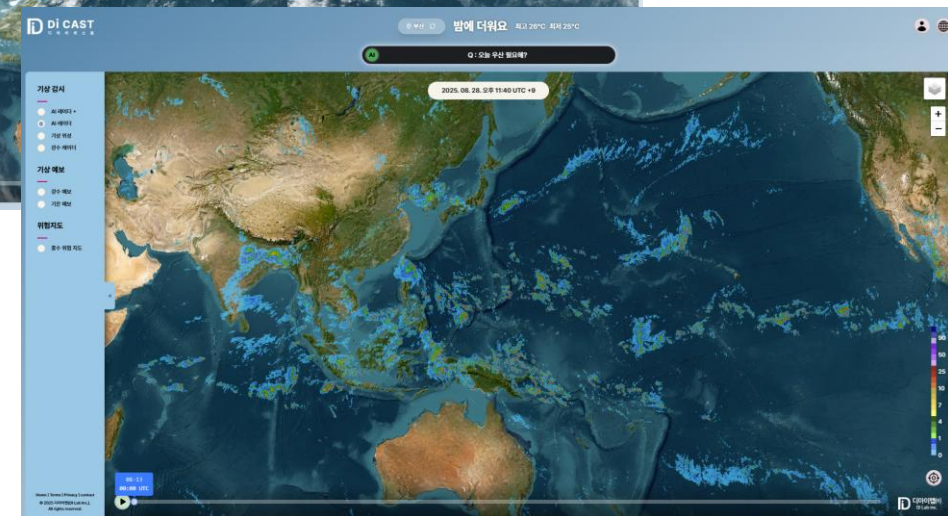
Di CAST
디아이캐스트

부산

밤에 더워요 최고 26°C 최저 25°C

AI Q : 오늘 우산 필요해?

2025. 08. 28. 오후 11:40 UTC +9

기상 감시
AI 레이더 +
AI 레이더
기상 위성
강수 레이더

기상 예보
강수 예보
기온 예보

위험지도
홍수 위험 지도

Home | Terms | Privacy | contact
© 2025 디아이랩(Di Lab Inc.)
All rights reserved.

08.13
06:00 UTC

+
−

90
50
25
10
7
4
1
0

디아이랩
Di Lab Inc.